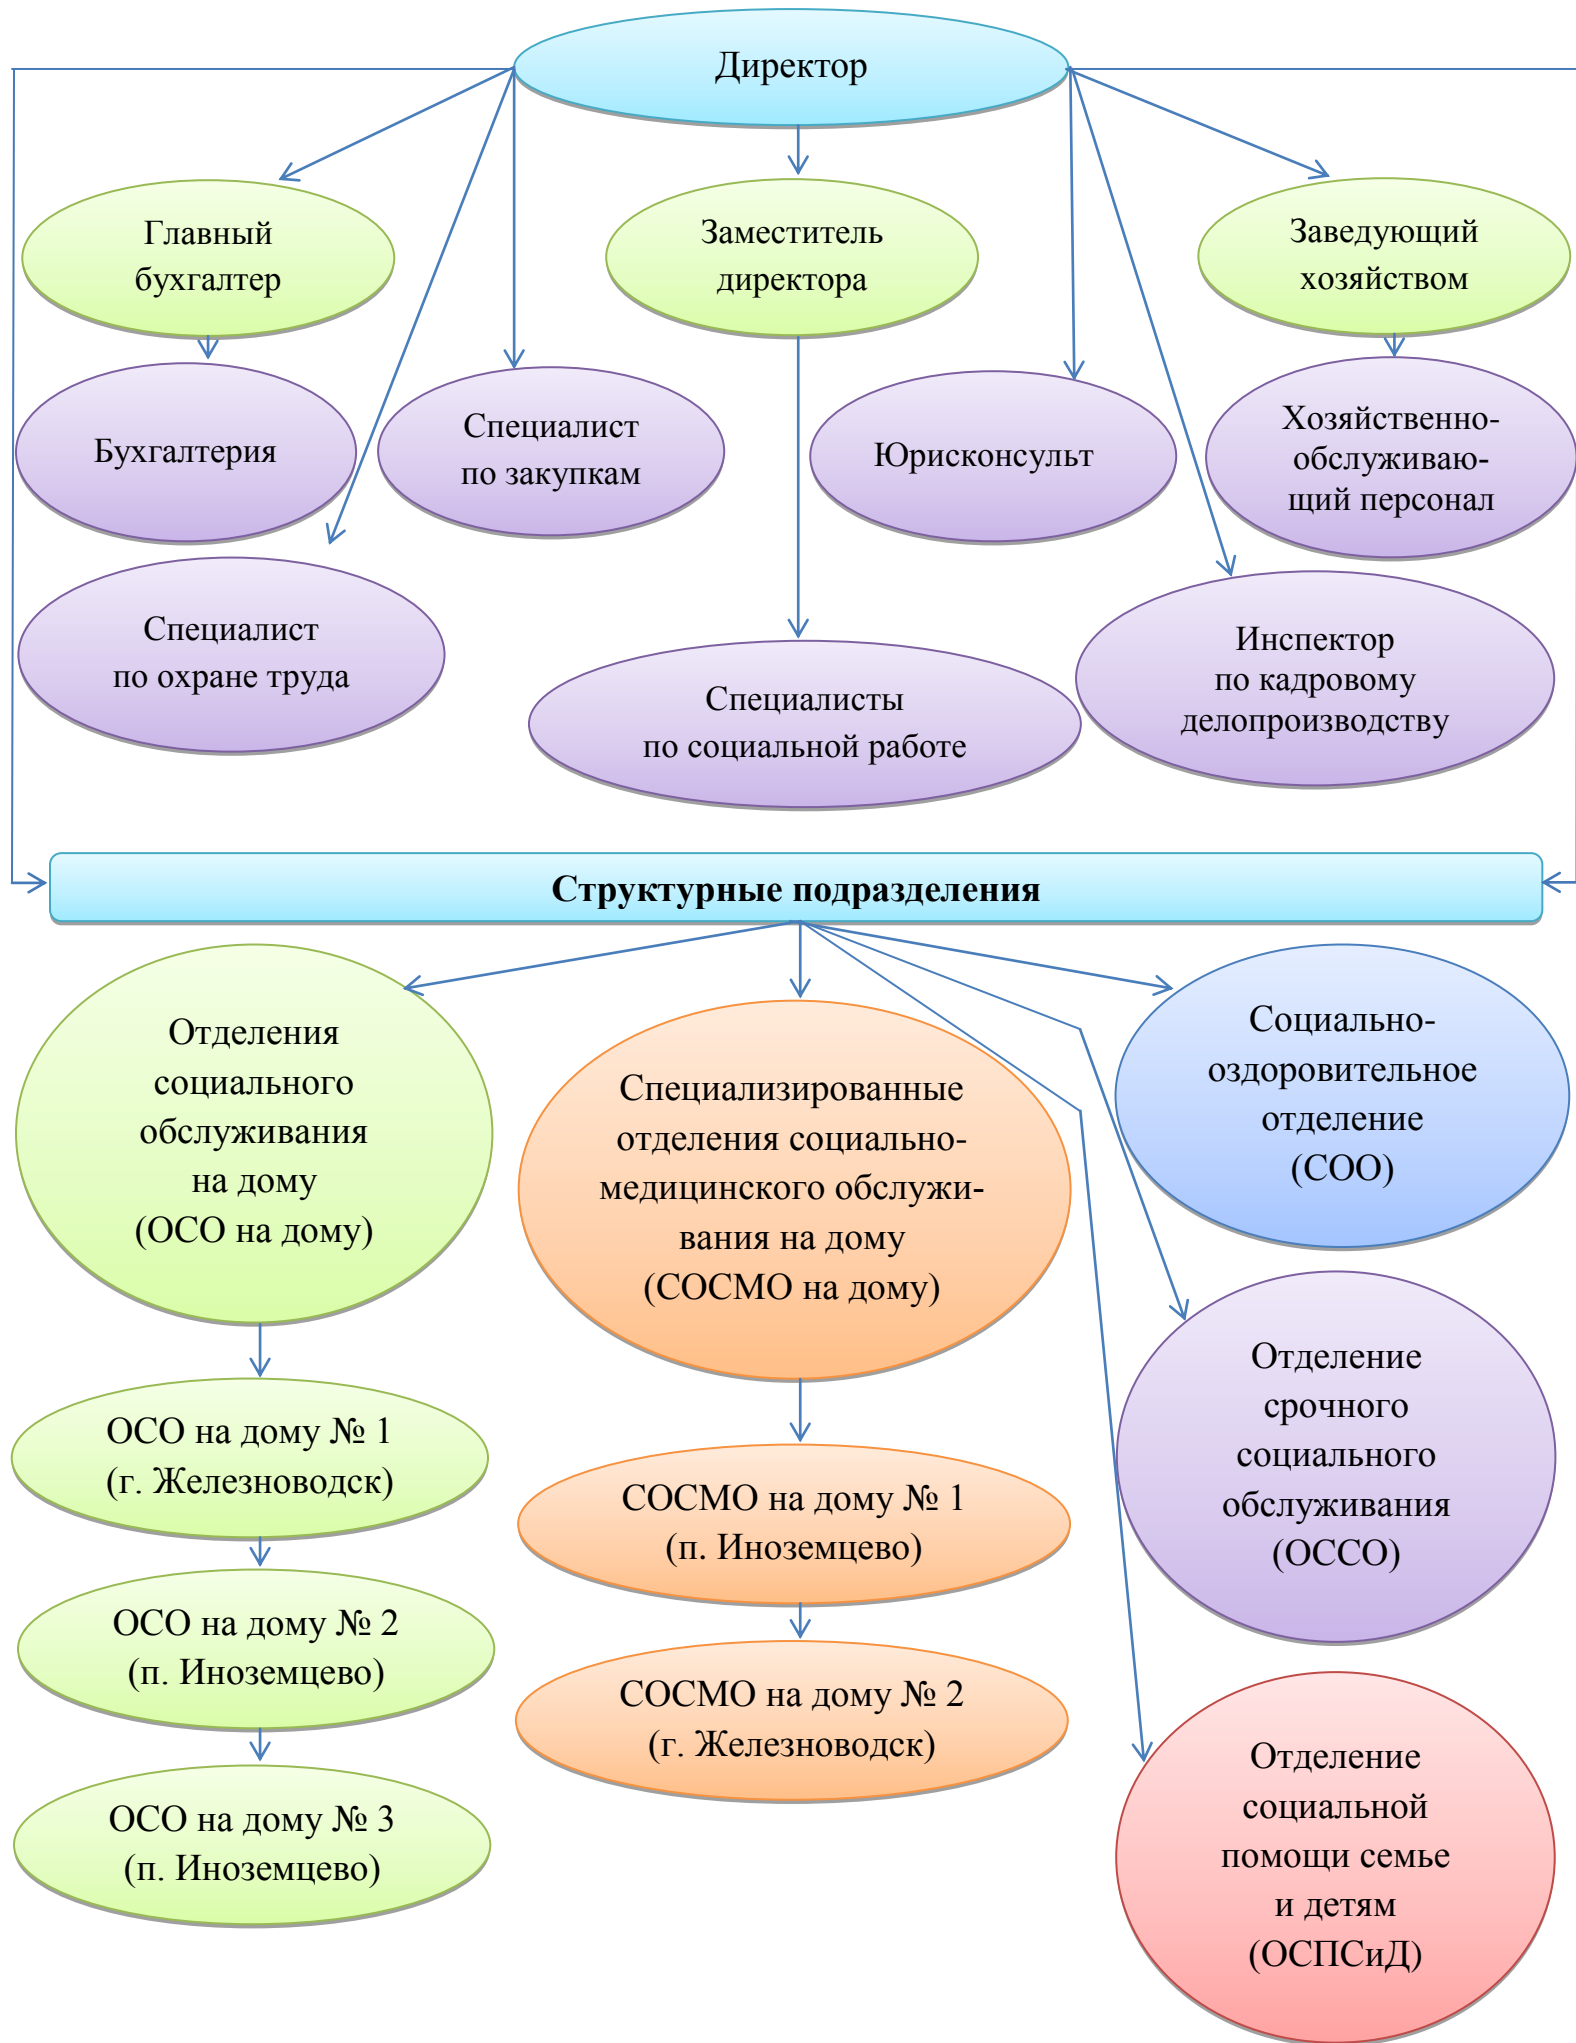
Директор

Главный бухгалтер

Заместитель директора

Заведующий хозяйством

Бухгалтерия

Специалист по закупкам

Юрисконсульт

Хозяйственно-обслуживающий персонал

Специалист по охране труда

Специалисты по социальной работе

Инспектор по кадровому делопроизводству

Структурные подразделения

Отделения социального обслуживания на дому (ОСО на дому)

Специализированные отделения социально-медицинского обслуживания на дому (СОСМО на дому)

Социально-оздоровительное отделение (СОО)

Отделение срочного социального обслуживания (ОССО)

ОСО на дому № 1 (г. Железноводск)

ОСО на дому № 2 (п. Иноземцево)

ОСО на дому № 3 (п. Иноземцево)

СОСМО на дому № 1 (п. Иноземцево)

СОСМО на дому № 2 (г. Железноводск)

Отделение социальной помощи семье и детям (ОСПСиД)